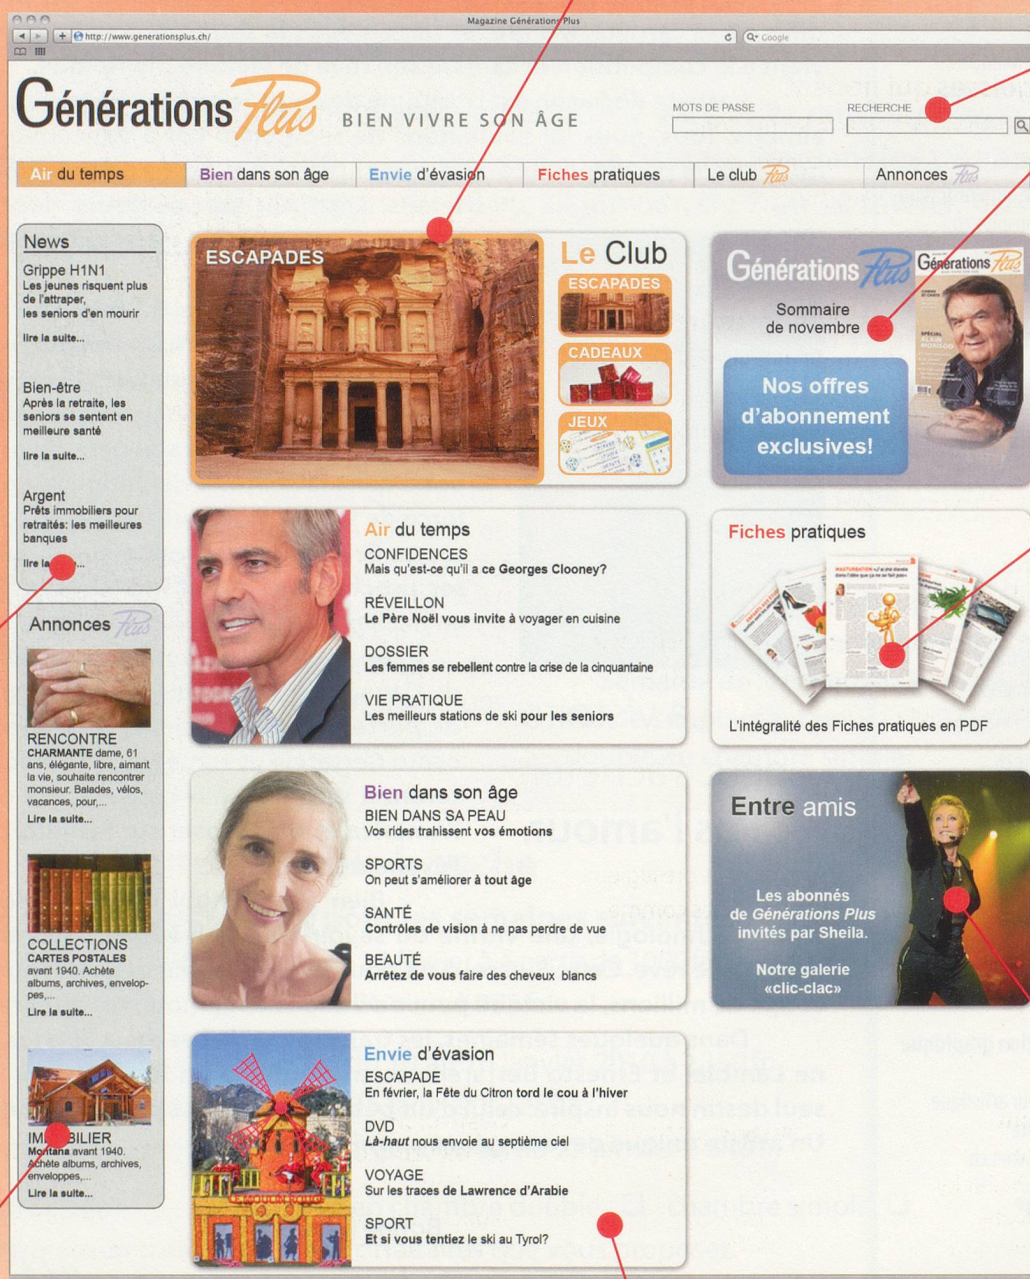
Magazine Générations Plus

http://www.generationsplus.ch/

Google

Générations Plus BIEN VIVRE SON ÂGE

MOTS DE PASSE

RECHERCHE

Air du temps | Bien dans son âge | Envie d'évasion | Fiches pratiques | Le club Plus | Annonces Plus

News

Grippe H1N1
Les jeunes risquent plus de l'attraper, les seniors d'en mourir

lire la suite...

Bien-être
Après la retraite, les seniors se sentent en meilleure santé

lire la suite...

Argent
Prêts immobiliers pour retraités: les meilleures banques

lire la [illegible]...

Annonces Plus

RENCONTRE
CHARMANTE dame, 61 ans, élégante, libre, aimant la vie, souhaite rencontrer monsieur. Balades, vélos, vacances, pour,...
Lire la suite...

COLLECTIONS
CARTES POSTALES avant 1940. Achète albums, archives, enveloppes,...
Lire la suite...

IM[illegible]BILIER
Montana avant 1940. Achète albums, archives, enveloppes,...
Lire la suite...

ESCAPADES

Le Club

ESCAPADES

CADEAUX

JEUX

Générations Plus

Sommaire de novembre

Générations Plus

SPÉCIAL

Nos offres d'abonnement exclusives!

Air du temps

CONFIDENCES
Mais qu'est-ce qu'il a ce Georges Clooney?

RÉVEILLON
Le Père Noël vous invite à voyager en cuisine

DOSSIER
Les femmes se rebellent contre la crise de la cinquantaine

VIE PRATIQUE
Les meilleurs stations de ski pour les seniors

Fiches pratiques

L'intégralité des Fiches pratiques en PDF

Bien dans son âge

BIEN DANS SA PEAU
Vos rides trahissent vos émotions

SPORTS
On peut s'améliorer à tout âge

SANTÉ
Contrôles de vision à ne pas perdre de vue

BEAUTÉ
Arrêtez de vous faire des cheveux blancs

Entre amis

Les abonnés de Générations Plus invités par Sheila.

Notre galerie «clic-clac»

Envie d'évasion

ESCAPADE
En février, la Fête du Citron tord le cou à l'hiver

DVD
Là-haut nous envoie au septième ciel

VOYAGE
Sur les traces de Lawrence d'Arabie

SPORT
Et si vous tentiez le ski au Tyrol?